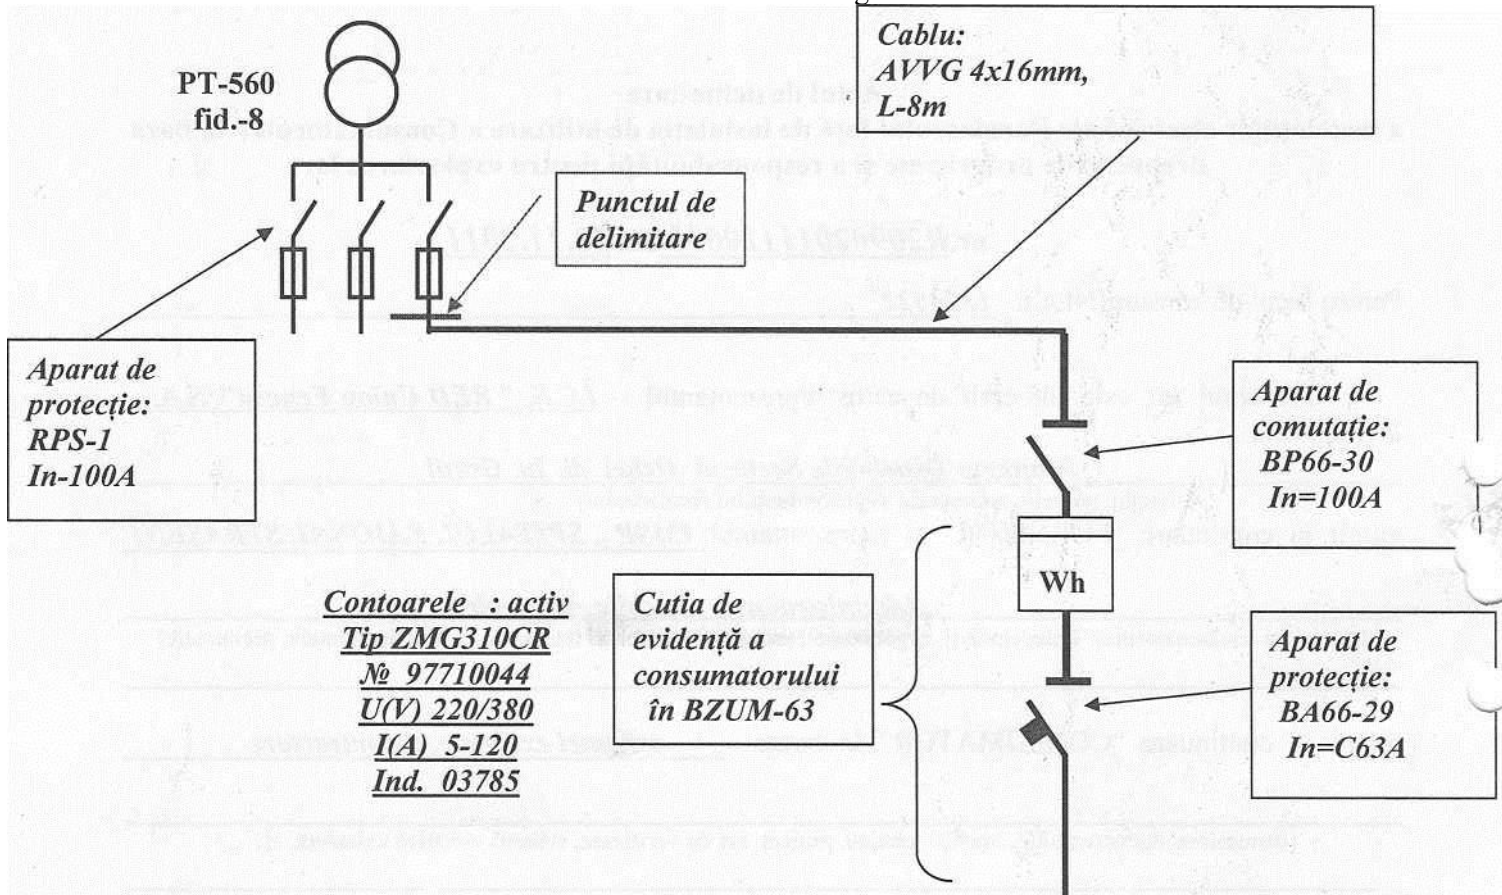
PT-560
fid.-8

Cablu:
AVVG 4x16mm,
L-8m

Punctul de delimitare

Aparat de protecție:
RPS-1
In-100A

Aparat de comutație:
BP66-30
In=100A

Wh

Contoarele : activ
Tip ZMG310CR
№ 97710044
U(V) 220/380
I(A) 5-120
Ind. 03785

Cutia de evidență a consumatorului în BZUM-63

Aparat de protecție:
BA66-29
In=C63A